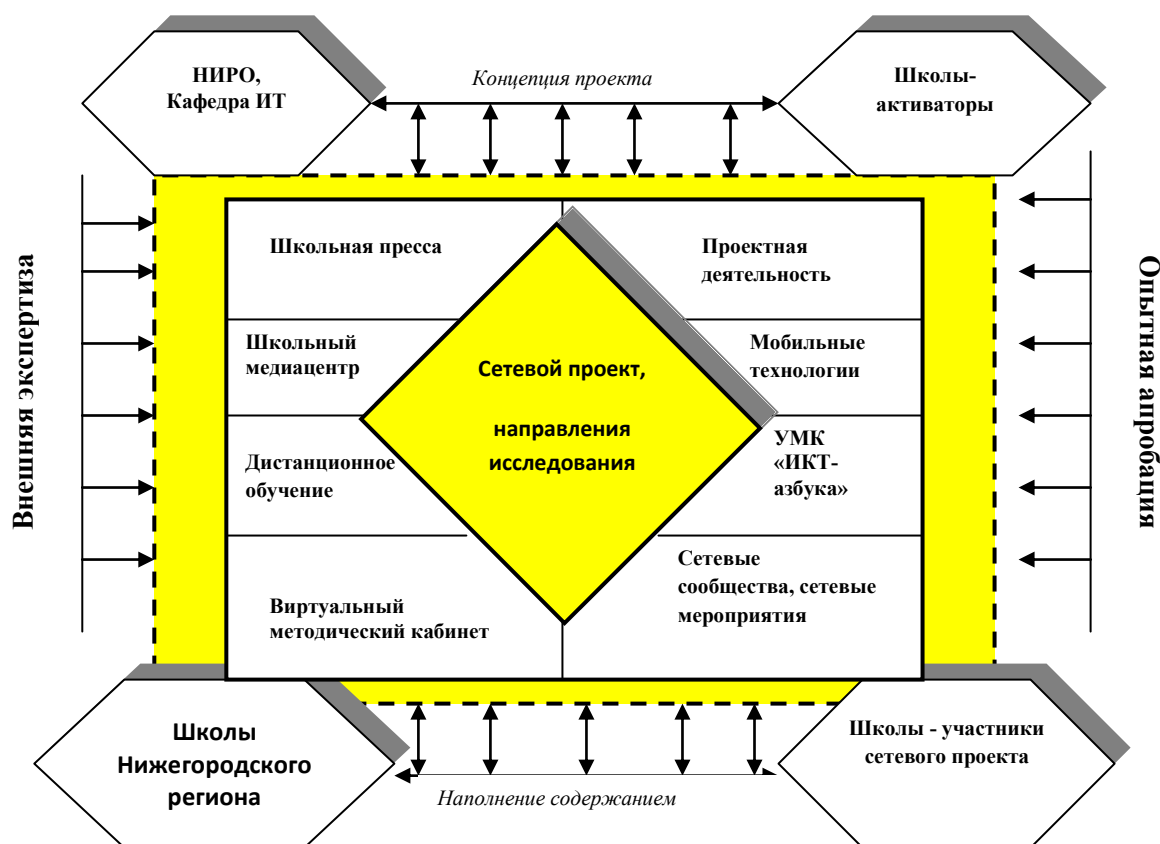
НИРО, Кафедра ИТ

Концепция проекта

Школы-активаторы

Внешняя экспертиза

Школьная пресса

Проектная деятельность

Школьный медиацентр

Сетевой проект,

направления исследования

Мобильные технологии

Дистанционное обучение

УМК «ИКТ-азбука»

Виртуальный методический кабинет

Сетевые сообщества, сетевые мероприятия

Опытная апробация

Школы Нижегородского региона

Наполнение содержанием

Школы - участники сетевого проекта